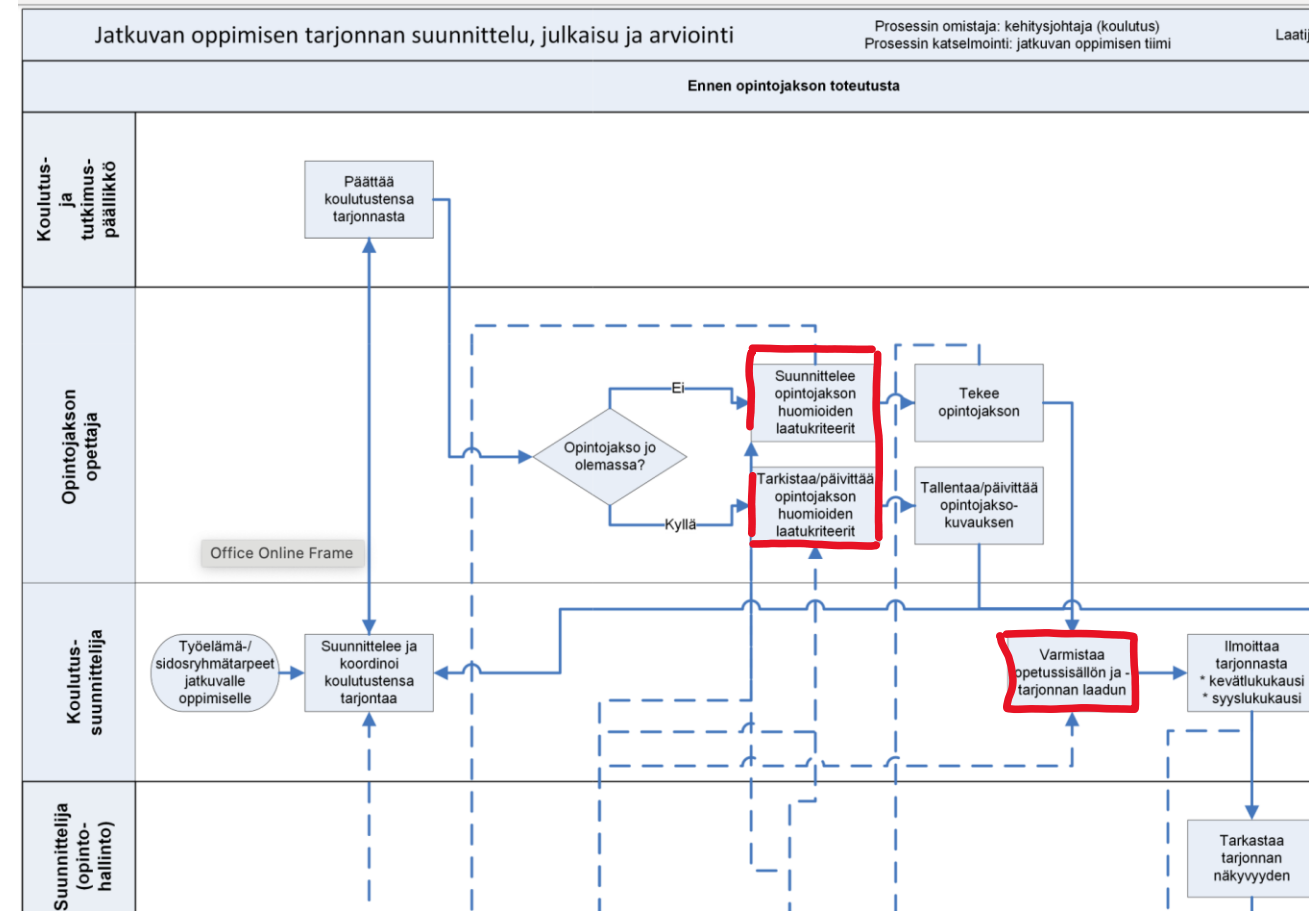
Jatkuvan oppimisen tarjonnan suunnittelu, julkaisu ja arviointi

Prosessin omistaja: kehitysjohtaja (koulutus)
Prosessin katselmointi: jatkuvan oppimisen tiimi

Laati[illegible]

Ennen opintojakson toteutusta

Koulutus- ja tutkimus-päällikkö

Päättää koulutustensa tarjonnasta

Opintojakson opettaja

Opintojakso jo olemassa?

Ei

Kyllä

Suunnittelee opintojakson huomioiden laatukriteerit

Tarkistaa/päivittää opintojakson huomioiden laatukriteerit

Tekee opintojakson

Tallentaa/päivittää opintojakso-kuvauksen

Office Online Frame

Koulutus-suunnittelija

Työelämä-/sidosryhmätarpeet jatkuvalle oppimiselle

Suunnittelee ja koordinoi koulutustensa tarjontaa

Varmistaa opetussisällön ja -tarjonnan laadun

Ilmoittaa tarjonnasta
* kevätlukukausi
* syyslukukausi

Suunnittelija (opinto-hallinto)

Tarkastaa tarjonnan näkyvyyden